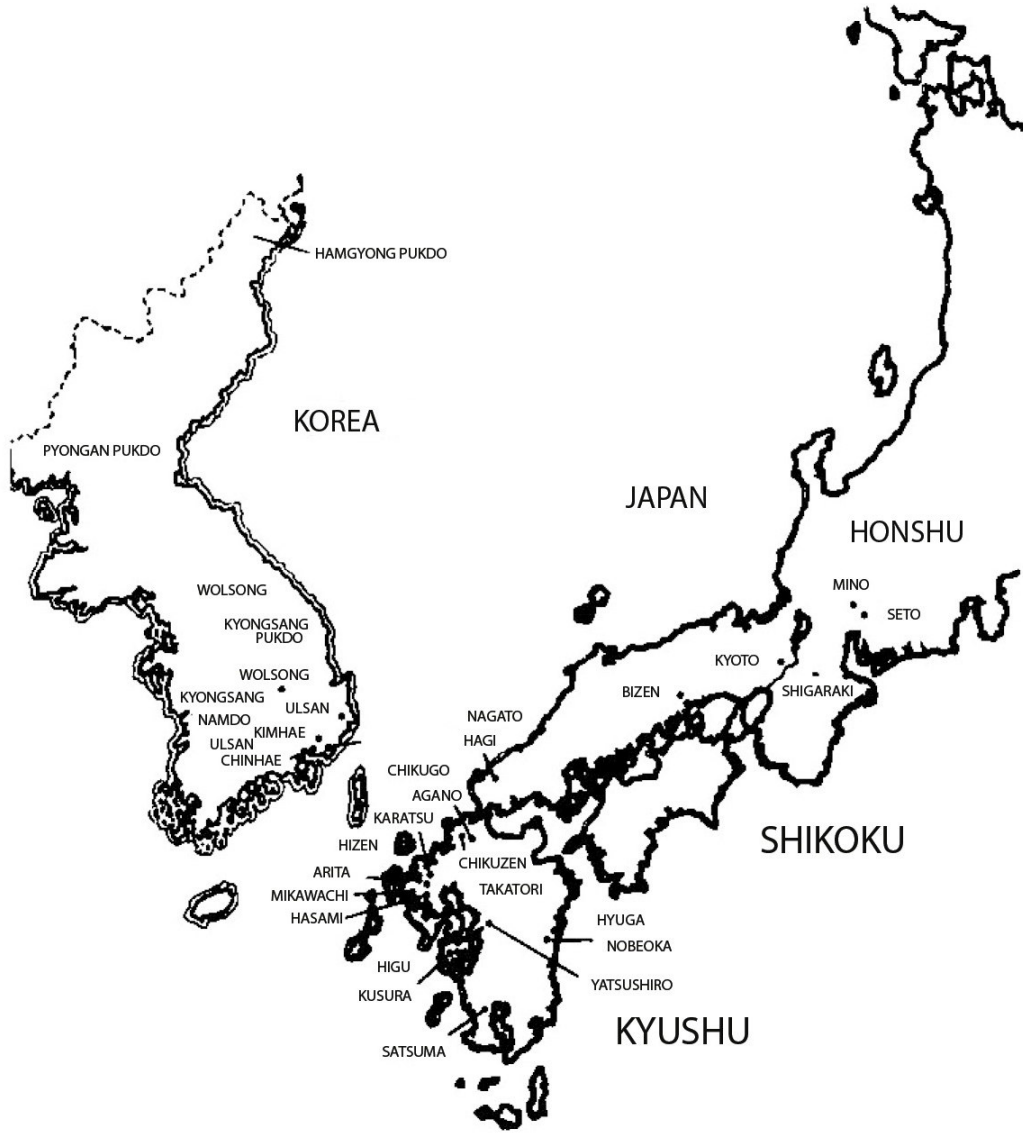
HAMGYONG PUKDO

KOREA

PYONGAN PUKDO

JAPAN

HONSHU

WOLSONG

KYONGSANG PUKDO

WOLSONG

KYONGSANG NAMDO

ULSAN

KIMHAE

ULSAN

CHINHAE

MINO

SETO

KYOTO

BIZEN

SHIGARAKI

NAGATO

HAGI

CHIKUGO

AGANO

KARATSU

HIZEN

CHIKUZEN

TAKATORI

SHIKOKU

ARITA

MIKAWACHI

HASAMI

HYUGA

NOBEOKA

HIGU

KUSURA

YATSUSHIRO

KYUSHU

SATSUMA